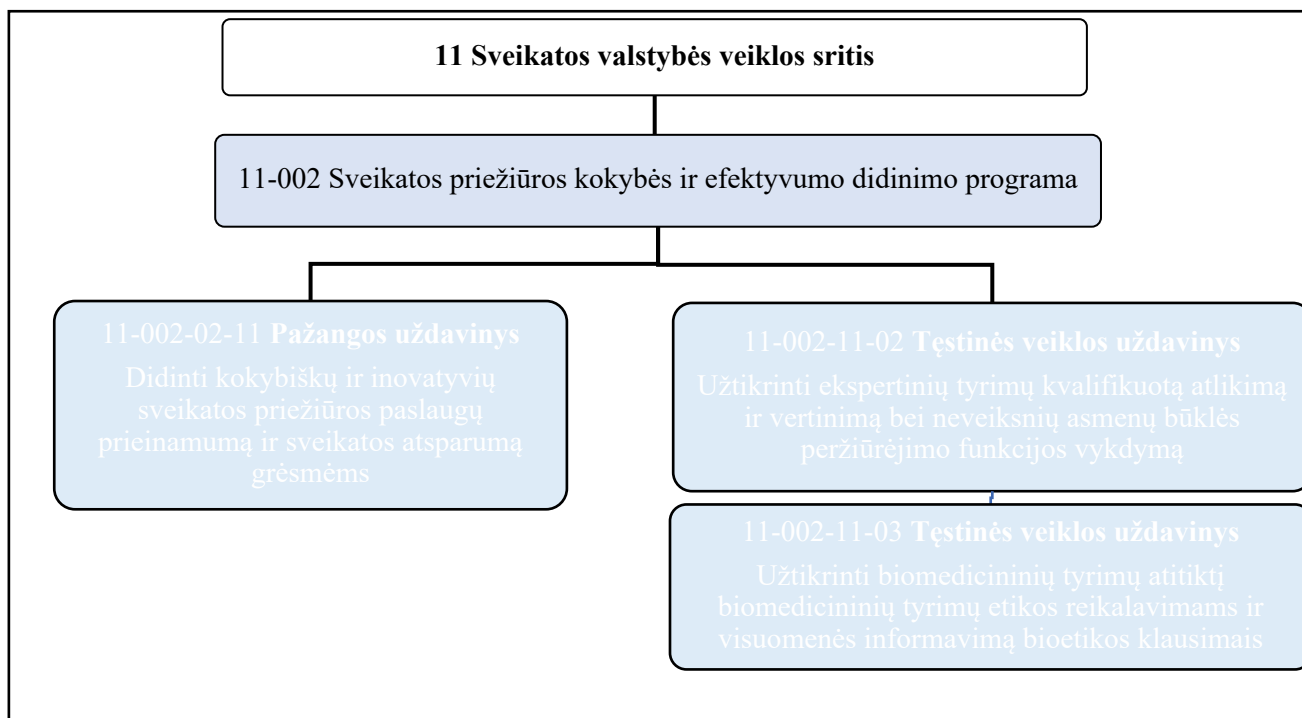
11 Sveikatos valstybės veiklos sritis

11-002 Sveikatos priežiūros kokybės ir efektyvumo didinimo programa

11-002-02-11 **Pažangos uždavinys**
Didinti kokybiškų ir inovatyvių sveikatos priežiūros paslaugų prieinamumą ir sveikatos atsparumą grėsmėms

11-002-11-02 **Tęstinės veiklos uždavinys**
Užtikrinti ekspertinių tyrimų kvalifikuotą atlikimą ir vertinimą bei neveiksnių asmenų būklės peržiūrėjimo funkcijos vykdymą

11-002-11-03 **Tęstinės veiklos uždavinys**
Užtikrinti biomedicininių tyrimų atitiktį biomedicininių tyrimų etikos reikalavimams ir visuomenės informavimą bioetikos klausimais